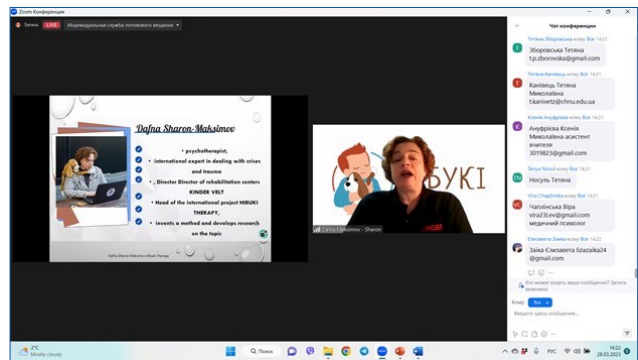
Zoom Конференция

Запись LIVE Индивидуальная служба потокового вещания

Dafna Sharon-Maksimov

• psychotherapist,
• international expert in dealing with crises and trauma
• Director Director of rehabilitation centers KINDER VELT
• Head of the international project HIBUKI THERAPY,
• invents a method and develops research on the topic

Dafna Sharon-Maksimov Hibuki Therapy

БУКІ

Dafna Maksimov - Sharon

Чат конференции

Тетяна Зборовська кому Все 14:21
Зборовська Тетяна t.p.zborovska@gmail.com

Тетяна Канівець кому Все 14:21
Канівець Тетяна Миколаївна t.kanivetz@chnu.edu.ua

Ксенія Ануфрієва кому Все 14:21
Ануфрієва Ксенія Миколаївна асистент вчителя 3019823@gmail.com

Таня Носуль кому Все 14:21
Носуль Тетяна

Віра Чаплінська кому Все 14:21
Чаплінська Віра vira23.ev@gmail.com медичний психолог

Єлизавета Заїка кому Все 14:21
Заїка Єлизавета lizazaika24@gmail.com

Кто может увидеть ваши сообщения? Запись включена

Кому: Все

Введите здесь сообщение...

2°C Mostly cloudy

Поиск

РУС 14:22 28.03.2023